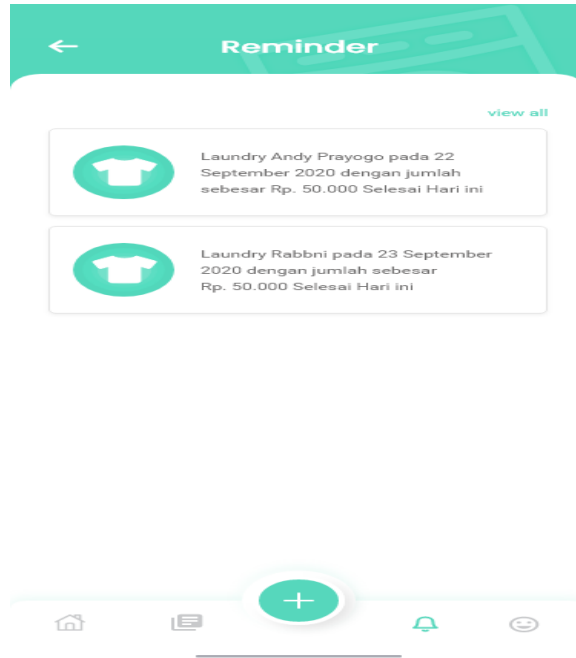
Reminder

view all

Laundry Andy Prayogo pada 22 September 2020 dengan jumlah sebesar Rp. 50.000 Selesai Hari ini

Laundry Rabbni pada 23 September 2020 dengan jumlah sebesar Rp. 50.000 Selesai Hari ini